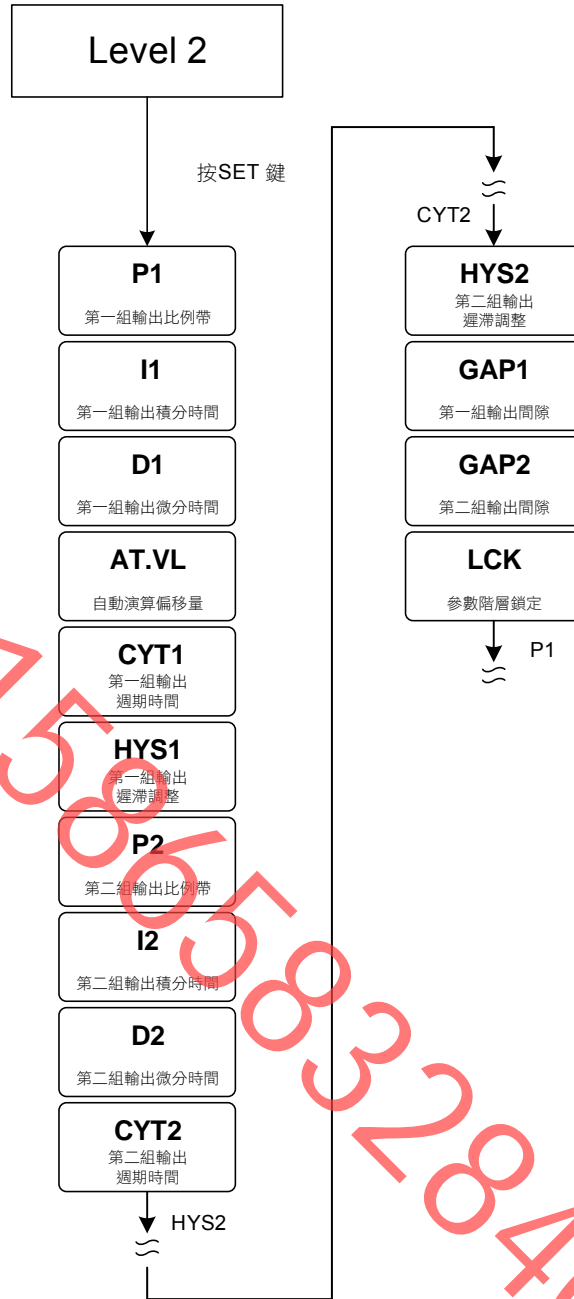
Level 2

按SET 鍵

P1
第一組輸出比例帶

I1
第一組輸出積分時間

D1
第一組輸出微分時間

AT.VL
自動演算偏移量

CYT1
第一組輸出
週期時間

HYS1
第一組輸出
遲滯調整

P2
第二組輸出比例帶

I2
第二組輸出積分時間

D2
第二組輸出微分時間

CYT2
第二組輸出
週期時間

HYS2

CYT2

HYS2
第二組輸出
遲滯調整

GAP1
第一組輸出間隙

GAP2
第二組輸出間隙

LCK
參數階層鎖定

P1

1566583284